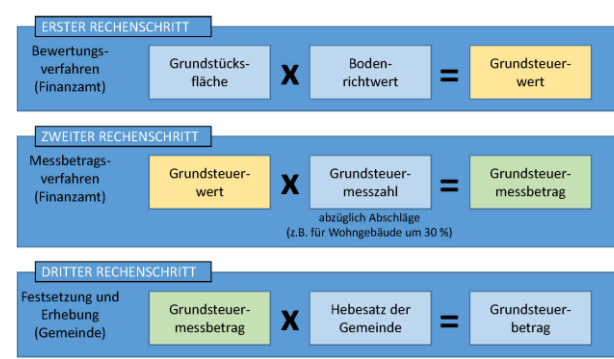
ERSTER RECHENSCHRITT

Bewertungsverfahren (Finanzamt)

Grundstücksfläche x Bodenrichtwert = Grundsteuerwert

ZWEITER RECHENSCHRITT

Messbetragsverfahren (Finanzamt)

Grundsteuerwert x Grundsteuermesszahl = Grundsteuermessbetrag

abzüglich Abschläge (z.B. für Wohngebäude um 30 %)

DRITTER RECHENSCHRITT

Festsetzung und Erhebung (Gemeinde)

Grundsteuermessbetrag x Hebesatz der Gemeinde = Grundsteuerbetrag